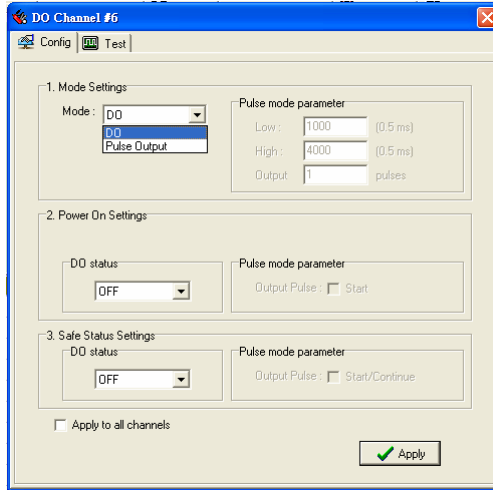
DO Channel #6

Config | Test

1. Mode Settings

Mode : DO

DO
Pulse Output

Pulse mode parameter

Low : 1000 (0.5 ms)

High : 4000 (0.5 ms)

Output 1 pulses

2. Power On Settings

DO status

OFF

Pulse mode parameter

Output Pulse : Start

3. Safe Status Settings

DO status

OFF

Pulse mode parameter

Output Pulse : Start/Continue

Apply to all channels

Apply